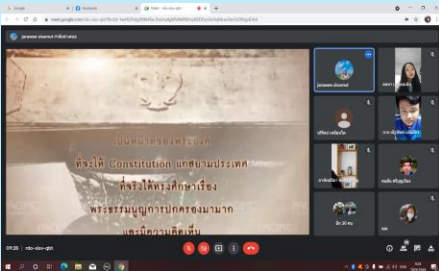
Google | Facebook | Meet - rdo-oiov-qbt

meet.google.com/rdo-oiov-qbt

jarawee sisamut กำลังนำเสนอ

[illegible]
ที่จะให้ Constitution แก่สยามประเทศ
ที่จริงได้ทรงศึกษาเรื่อง
พระธรรมนูญการปกครองมามาก
และมีความคิดเห็น

jarawee sisamut

09:28 | rdo-oiov-qbt